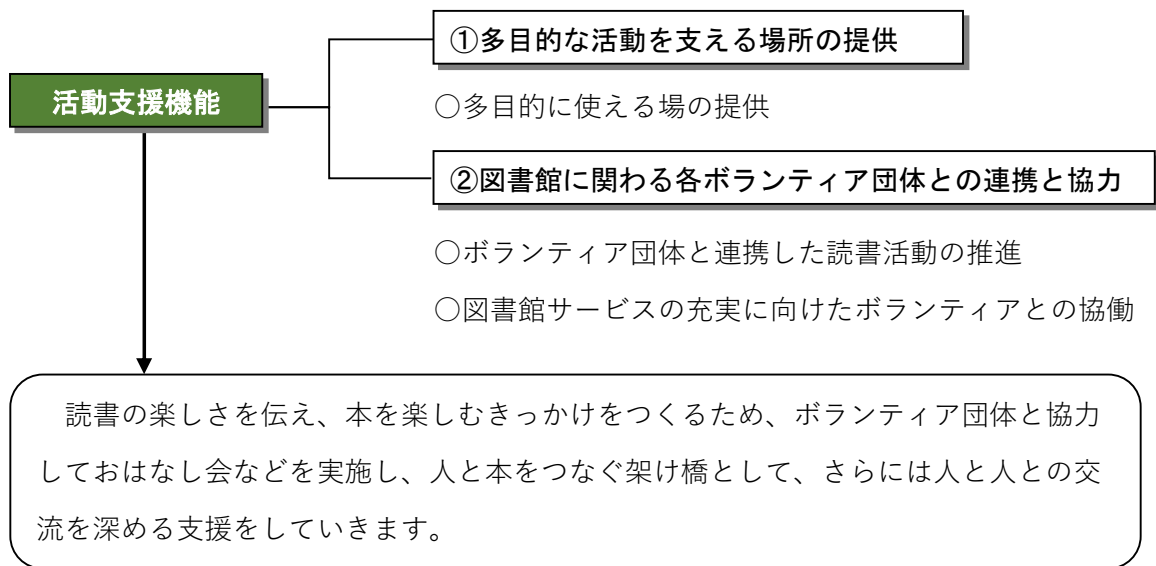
活動支援機能

①多目的な活動を支える場所の提供

○多目的に使える場の提供

②図書館に関わる各ボランティア団体との連携と協力

○ボランティア団体と連携した読書活動の推進

○図書館サービスの充実に向けたボランティアとの協働

読書の楽しさを伝え、本を楽しむきっかけをつくるため、ボランティア団体と協力しておはなし会などを実施し、人と本をつなぐ架け橋として、さらには人と人との交流を深める支援をしていきます。